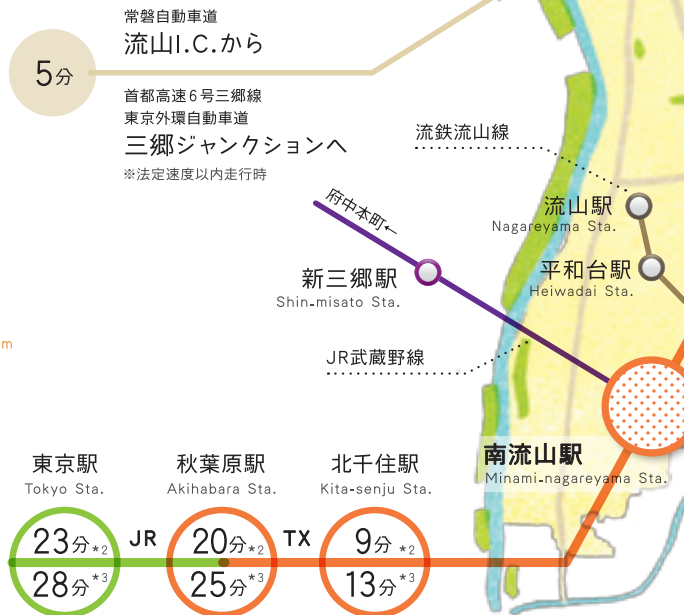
常磐自動車道
流山I.C.から

5分

首都高速6号三郷線
東京外環自動車道
三郷ジャンクションへ
※法定速度以内走行時

流鉄流山線

流山駅
Nagareyama Sta.

平和台駅
Heiwadai Sta.

府中本町←

新三郷駅
Shin-misato Sta.

m

JR武蔵野線

南流山駅
Minami-nagareyama Sta.

東京駅
Tokyo Sta.

秋葉原駅
Akihabara Sta.

北千住駅
Kita-senju Sta.

23分$^{*2}$
28分$^{*3}$

JR

20分$^{*2}$
25分$^{*3}$

TX

9分$^{*2}$
13分$^{*3}$